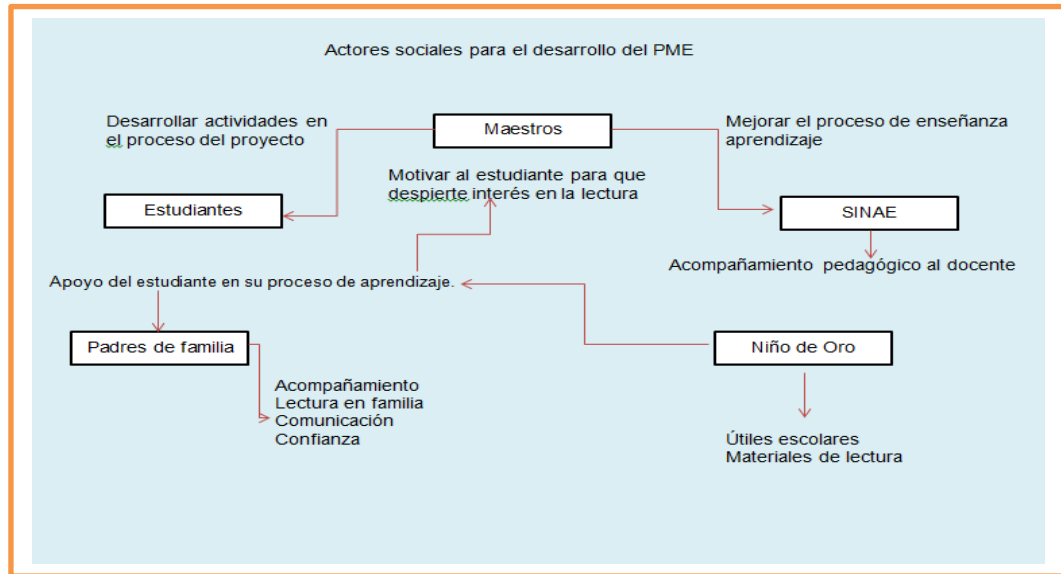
Actores sociales para el desarrollo del PME

Desarrollar actividades en el proceso del proyecto

Maestros

Mejorar el proceso de enseñanza aprendizaje

Motivar al estudiante para que despierte interés en la lectura

Estudiantes

SINAE

Acompañamiento pedagógico al docente

Apoyo del estudiante en su proceso de aprendizaje.

Padres de familia

Niño de Oro

Acompañamiento
Lectura en familia
Comunicación
Confianza

Útiles escolares
Materiales de lectura